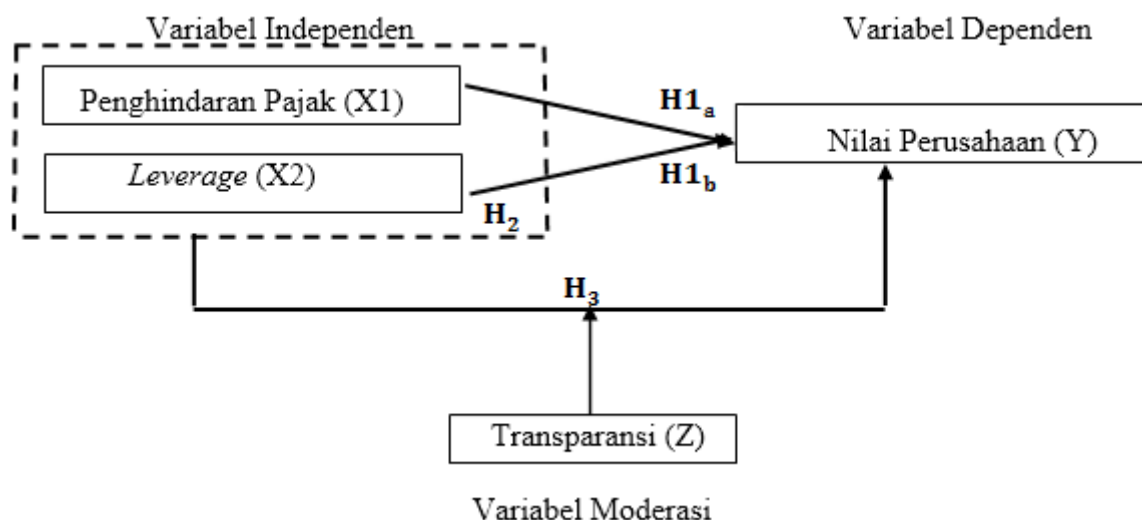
Variabel Independen

Variabel Dependen

Penghindaran Pajak (X1)

$\mathbf{H1_a}$

Nilai Perusahaan (Y)

*Leverage* (X2)

$\mathbf{H1_b}$

$\mathbf{H_2}$

$\mathbf{H_3}$

Transparansi (Z)

Variabel Moderasi